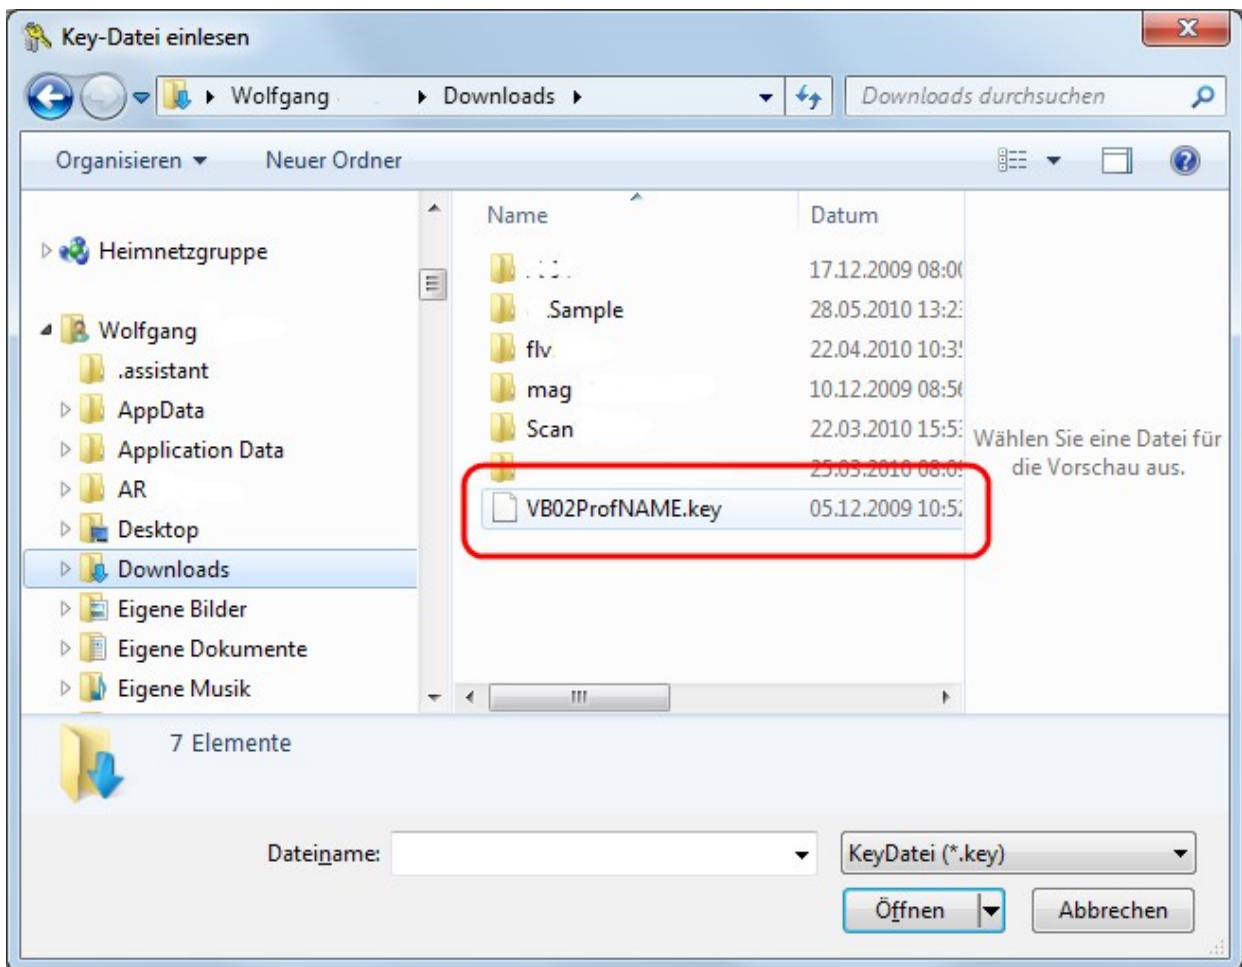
Key-Datei einlesen

Wolfgang ▸ Downloads ▸

Downloads durchsuchen

Organisieren ▾ Neuer Ordner

Heimnetzgruppe

Wolfgang
.assistant
AppData
Application Data
AR
Desktop
Downloads
Eigene Bilder
Eigene Dokumente
Eigene Musik

| Name | Datum |
|---|---|
| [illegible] | 17.12.2009 08:0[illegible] |
| Sample | 28.05.2010 13:2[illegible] |
| flv | 22.04.2010 10:3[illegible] |
| mag | 10.12.2009 08:5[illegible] |
| Scan | 22.03.2010 15:5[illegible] |
| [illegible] | 25.03.2010 08:0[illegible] |
| VB02ProfNAME.key | 05.12.2009 10:5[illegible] |

Wählen Sie eine Datei für die Vorschau aus.

7 Elemente

Dateiname:

KeyDatei (*.key)

Öffnen

Abbrechen